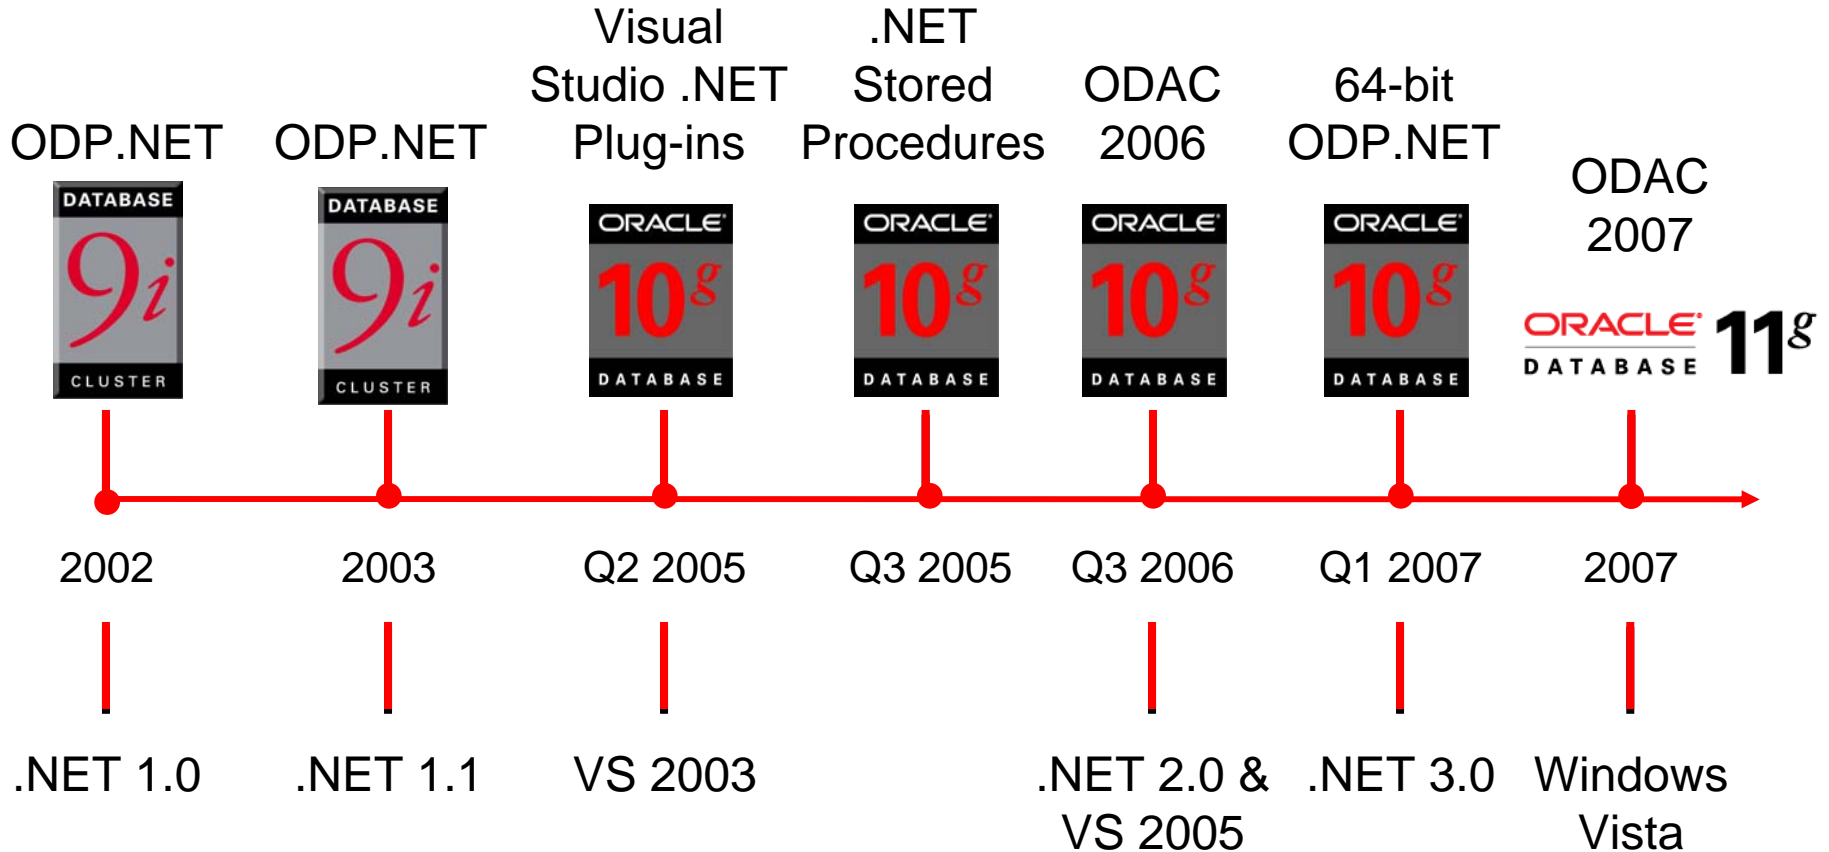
ODP.NET

DATABASE
9i
CLUSTER

2002

.NET 1.0

ODP.NET

DATABASE
9i
CLUSTER

2003

.NET 1.1

Visual Studio .NET Plug-ins

ORACLE
10g
DATABASE

Q2 2005

VS 2003

.NET Stored Procedures

ORACLE
10g
DATABASE

Q3 2005

ODAC 2006

ORACLE
10g
DATABASE

Q3 2006

.NET 2.0 & VS 2005

64-bit ODP.NET

ORACLE
10g
DATABASE

Q1 2007

.NET 3.0

ODAC 2007

ORACLE DATABASE 11g

2007

Windows Vista